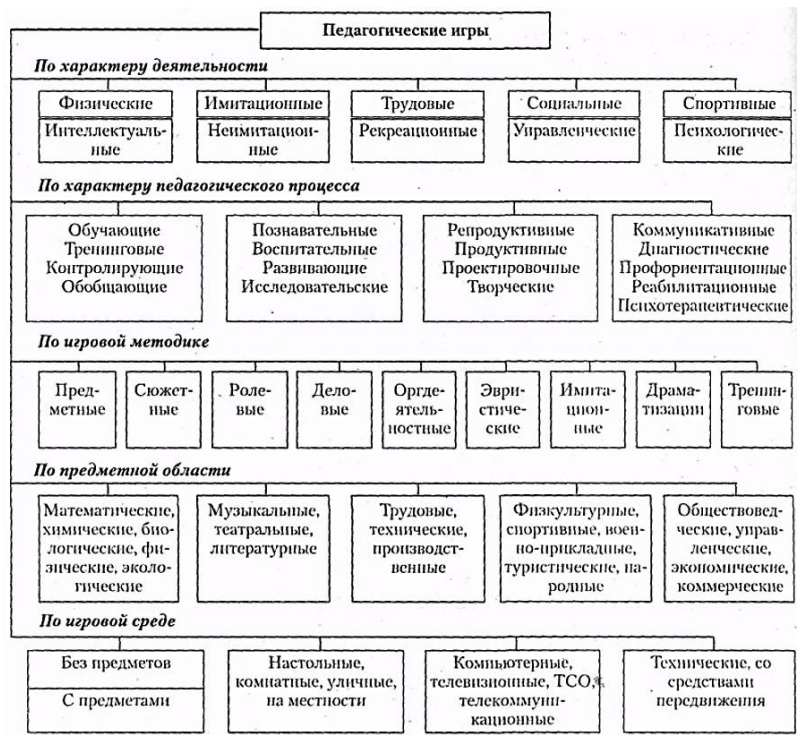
Педагогические игры

По характеру деятельности

Физические
Интеллектуальные

Имитационные
Неимитационные

Трудовые
Рекреационные

Социальные
Управленческие

Спортивные
Психологические

По характеру педагогического процесса

Обучающие
Тренинговые
Контролирующие
Обобщающие

Познавательные
Воспитательные
Развивающие
Исследовательские

Репродуктивные
Продуктивные
Проектировочные
Творческие

Коммуникативные
Диагностические
Профориентационные
Реабилитационные
Психотерапевтические

По игровой методике

Предметные

Сюжетные

Ролевые

Деловые

Оргдеятельностные

Эвристические

Имитационные

Драматизации

Тренинговые

По предметной области

Математические, химические, биологические, физические, экологические

Музыкальные, театральные, литературные

Трудовые, технические, производственные

Физкультурные, спортивные, военно-прикладные, туристические, народные

Обществоведческие, управленческие, экономические, коммерческие

По игровой среде

Без предметов
С предметами

Настольные, комнатные, уличные, на местности

Компьютерные, телевизионные, ТСО, телекоммуникационные

Технические, со средствами передвижения